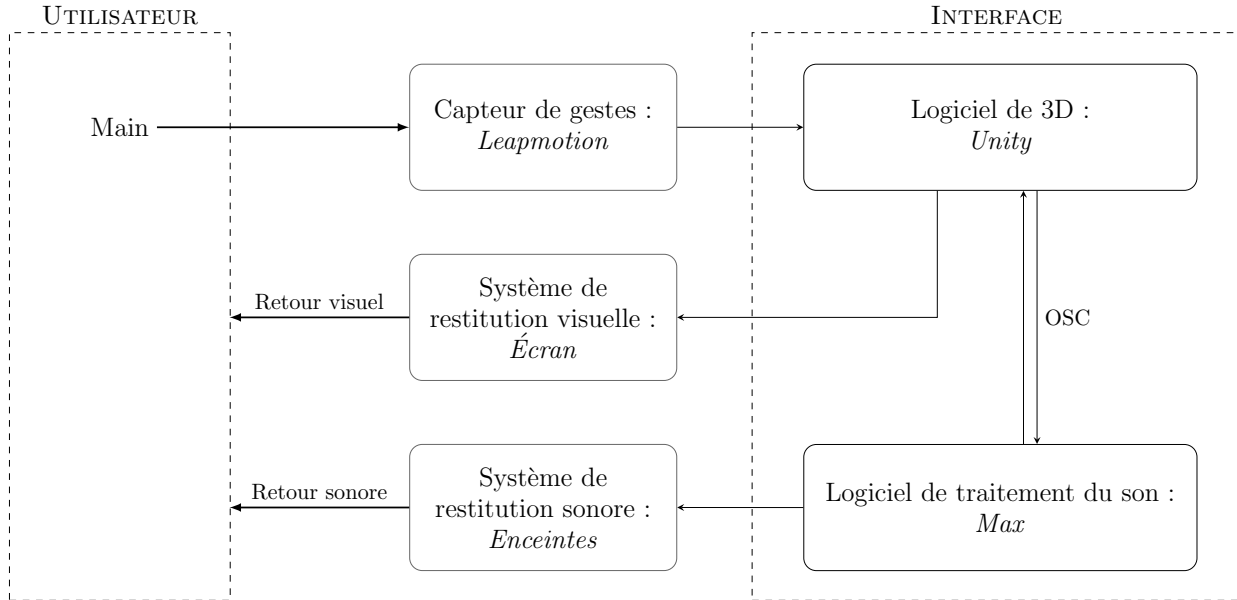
UTILISATEUR

INTERFACE

Main

Capteur de gestes : *Leapmotion*

Logiciel de 3D : *Unity*

Retour visuel

Système de restitution visuelle : *Écran*

OSC

Retour sonore

Système de restitution sonore : *Enceintes*

Logiciel de traitement du son : *Max*